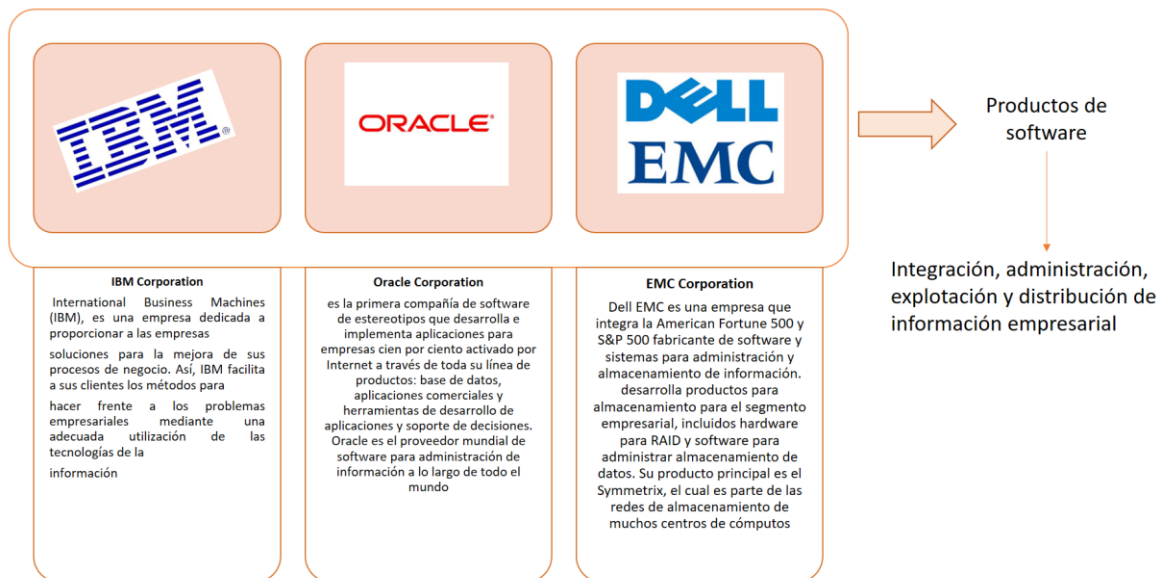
IBM

ORACLE

DELL EMC

Productos de software

Integración, administración, explotación y distribución de información empresarial

IBM Corporation

International Business Machines (IBM), es una empresa dedicada a proporcionar a las empresas

soluciones para la mejora de sus procesos de negocio. Así, IBM facilita a sus clientes los métodos para

hacer frente a los problemas empresariales mediante una adecuada utilización de las tecnologías de la

información

Oracle Corporation

es la primera compañía de software de estereotipos que desarrolla e implementa aplicaciones para empresas cien por ciento activado por Internet a través de toda su línea de productos: base de datos, aplicaciones comerciales y herramientas de desarrollo de aplicaciones y soporte de decisiones. Oracle es el proveedor mundial de software para administración de información a lo largo de todo el mundo

EMC Corporation

Dell EMC es una empresa que integra la American Fortune 500 y S&P 500 fabricante de software y sistemas para administración y almacenamiento de información. desarrolla productos para almacenamiento para el segmento empresarial, incluidos hardware para RAID y software para administrar almacenamiento de datos. Su producto principal es el Symmetrix, el cual es parte de las redes de almacenamiento de muchos centros de cómputos